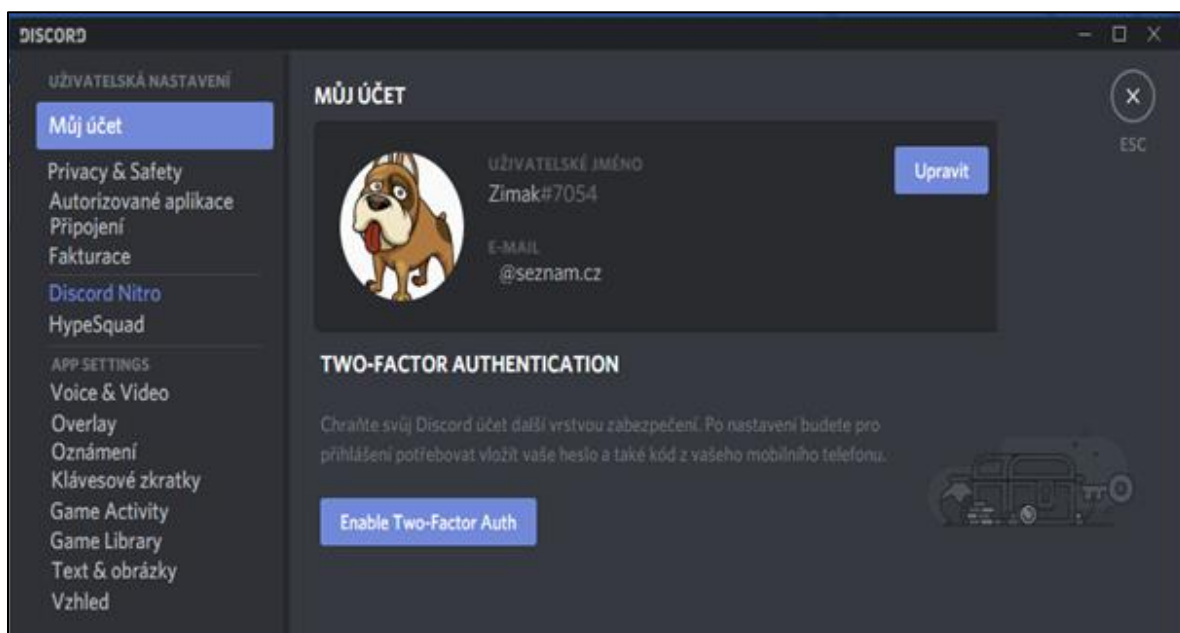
DISCORD

UŽIVATELSKÁ NASTAVENÍ
Můj účet
Privacy & Safety
Autorizované aplikace
Připojení
Fakturace
Discord Nitro
HypeSquad
APP SETTINGS
Voice & Video
Overlay
Oznámení
Klávesové zkratky
Game Activity
Game Library
Text & obrázky
Vzhled

MŮJ ÚČET

ESC

UŽIVATELSKÉ JMÉNO
Zimak#7054

E-MAIL
@seznam.cz

Upravit

TWO-FACTOR AUTHENTICATION

Chraňte svůj Discord účet další vrstvou zabezpečení. Po nastavení budete pro přihlášení potřebovat vložit vaše heslo a také kód z vašeho mobilního telefonu.

Enable Two-Factor Auth